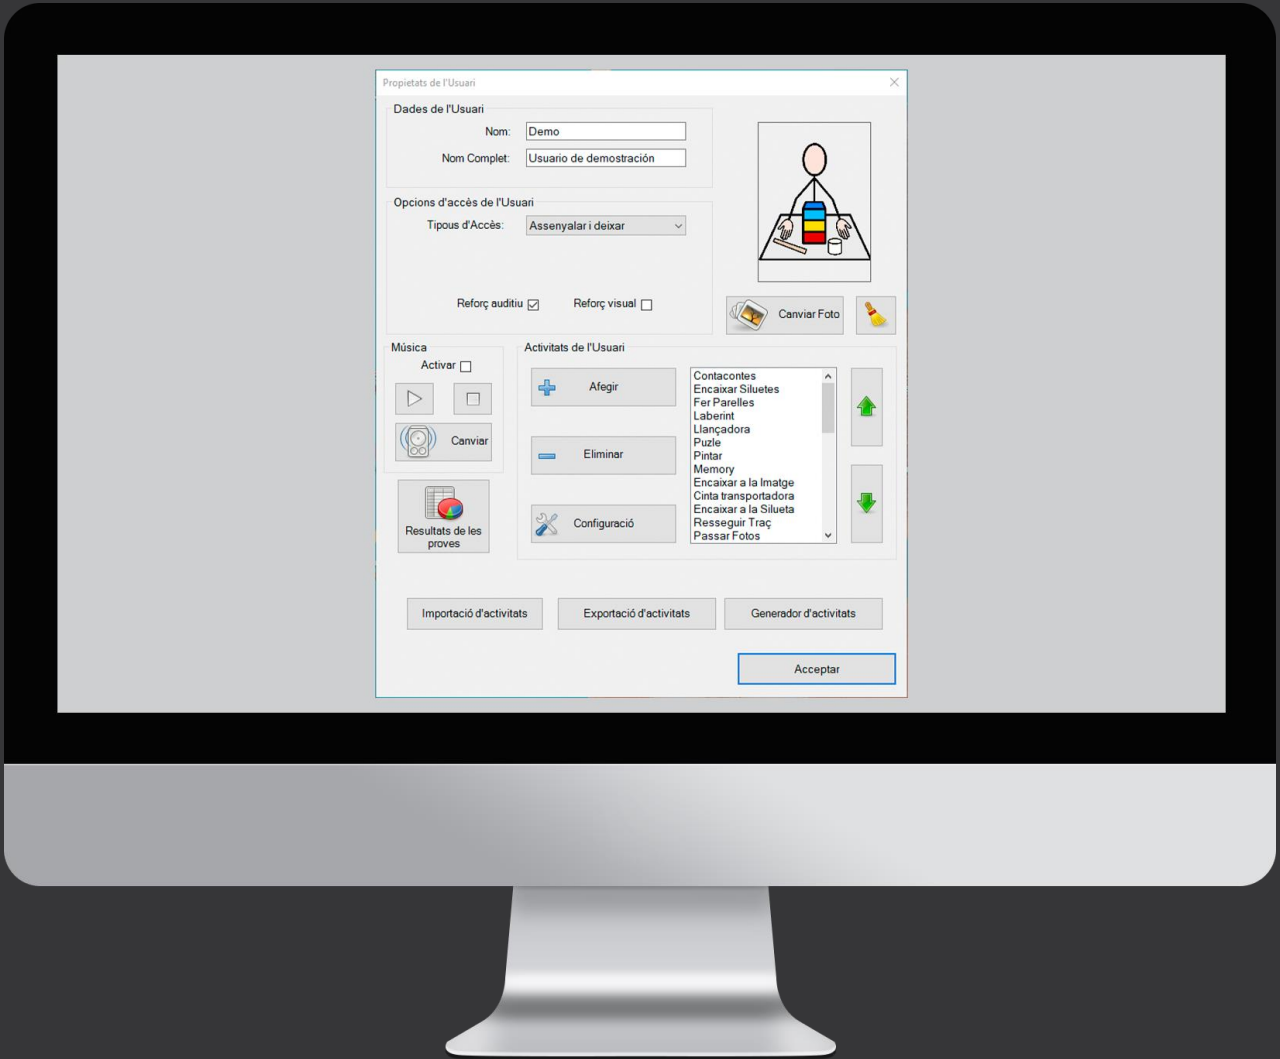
Propietats de l'Usuari

Dades de l'Usuari
Nom: Demo
Nom Complet: Usuario de demostración

Opcions d'accès de l'Usuari
Tipous d'Accès: Assenyalar i deixar

Reforç auditiu
Reforç visual

Canviar Foto

Música
Activar
Canviar

Resultats de les proves

Activitats de l'Usuari
Afegir
Eliminar
Configuració

Contacontes
Encaixar Siluetes
Fer Parelles
Laberint
Llançadora
Puzle
Pintar
Memory
Encaixar a la Imatge
Cinta transportadora
Encaixar a la Silueta
Resseguir Traç
Passar Fotos

Importació d'activitats
Exportació d'activitats
Generador d'activitats

Acceptar